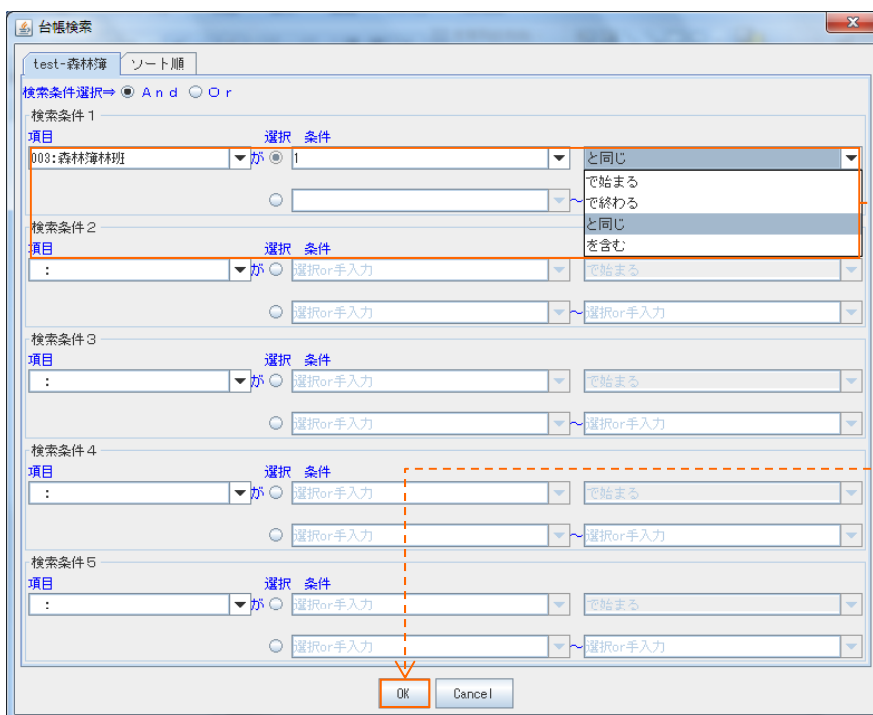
台帳検索

test-森林簿 | ソート順

検索条件選択⇒ ◉ And ○ Or

検索条件1
項目
選択 条件
003:森林簿林班 が ◉ 1
と同じ
○ 〜
で始まる
で終わる
と同じ
を含む

検索条件2
項目
選択 条件
: が ○ 選択or手入力
で始まる
○ 選択or手入力 〜 選択or手入力

検索条件3
項目
選択 条件
: が ○ 選択or手入力
で始まる
○ 選択or手入力 〜 選択or手入力

検索条件4
項目
選択 条件
: が ○ 選択or手入力
で始まる
○ 選択or手入力 〜 選択or手入力

検索条件5
項目
選択 条件
: が ○ 選択or手入力
で始まる
○ 選択or手入力 〜 選択or手入力

OK Cancel